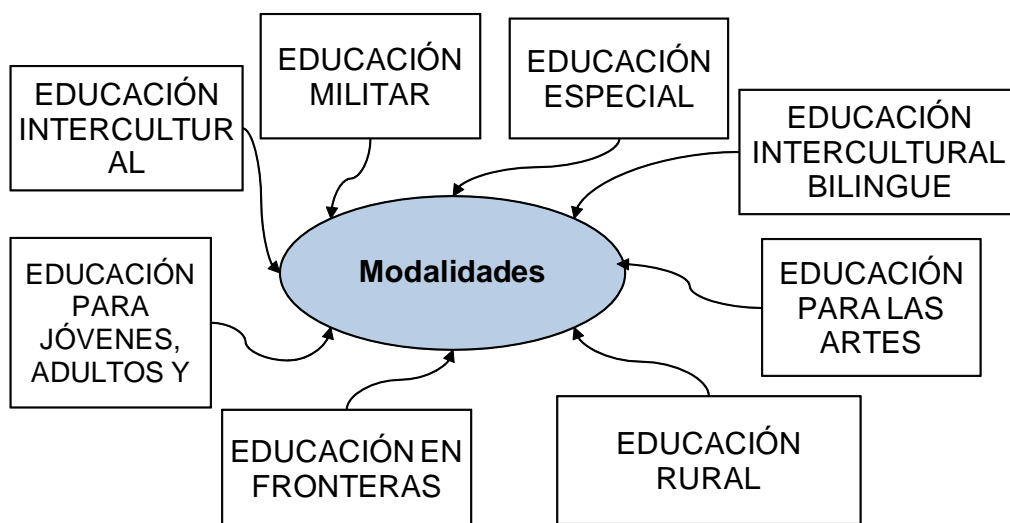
EDUCACIÓN INTERCULTURAL

EDUCACIÓN MILITAR

EDUCACIÓN ESPECIAL

EDUCACIÓN INTERCULTURAL BILINGUE

Modalidades

EDUCACIÓN PARA JÓVENES, ADULTOS Y

EDUCACIÓN PARA LAS ARTES

EDUCACIÓN EN FRONTERAS

EDUCACIÓN RURAL